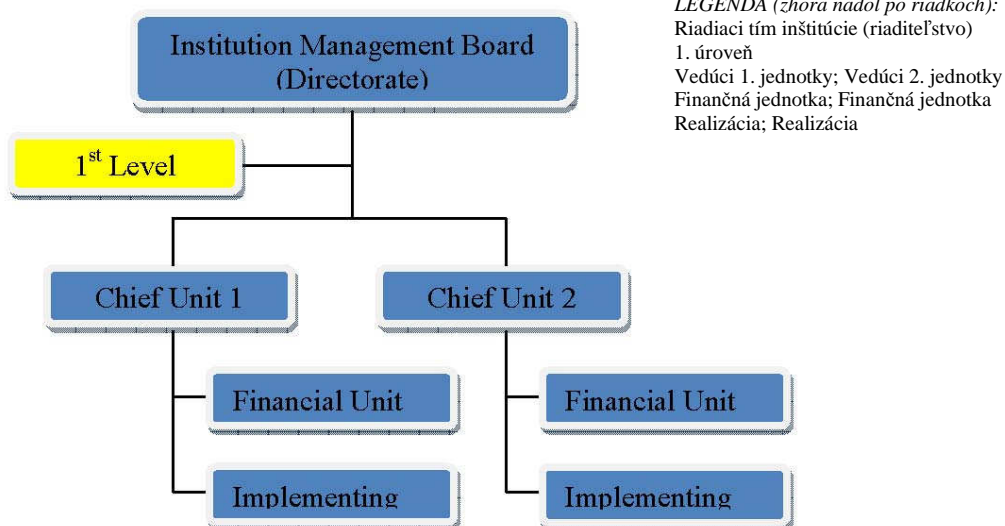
Institution Management Board (Directorate)

1$^{st}$ Level

Chief Unit 1

Chief Unit 2

Financial Unit

Implementing

Financial Unit

Implementing

LEGENDA (zhora nadol po riadkoch):
Riadiaci tím inštitúcie (riaditeľstvo)
1. úroveň
Vedúci 1. jednotky; Vedúci 2. jednotky
Finančná jednotka; Finančná jednotka
Realizácia; Realizácia